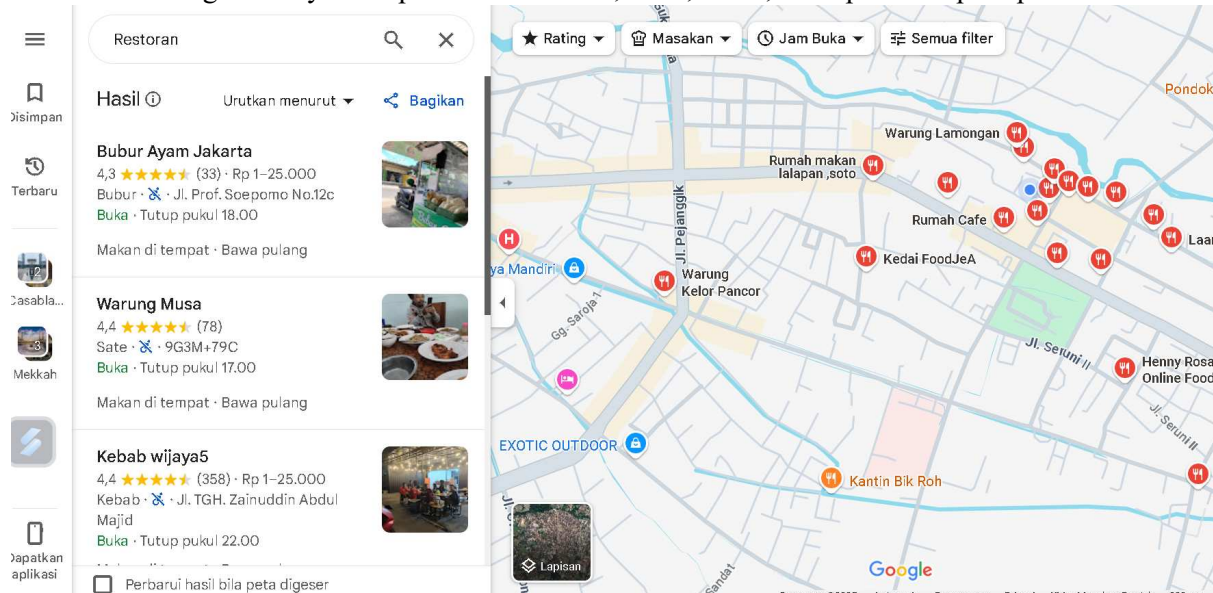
Disimpan
Terbaru
Casabla...
Mekkah
Dapatkan aplikasi

Restoran

Hasil ⓘ
Urutkan menurut
Bagikan

Bubur Ayam Jakarta
4,3 ★★★★★ (33) · Rp 1–25.000
Bubur · Jl. Prof. Soepomo No.12c
Buka · Tutup pukul 18.00
Makan di tempat · Bawa pulang

Warung Musa
4,4 ★★★★★ (78)
Sate · 9G3M+79C
Buka · Tutup pukul 17.00
Makan di tempat · Bawa pulang

Kebab wijaya5
4,4 ★★★★★ (358) · Rp 1–25.000
Kebab · Jl. TGH. Zainuddin Abdul Majid
Buka · Tutup pukul 22.00

Perbarui hasil bila peta digeser

Rating
Masakan
Jam Buka
Semua filter

Pondok
Warung Lamongan
Rumah makan lalapan ,soto
Rumah Cafe
Kedai FoodJeA
Laa
ya Mandiri
Warung Kelor Pancor
Jl. Pejanggik
Gg. Saroja 1
Jl. Seruni II
Henny Rosa Online Food
Jl. Seruni II
EXOTIC OUTDOOR
Kantin Bik Roh
Lapisan
Google